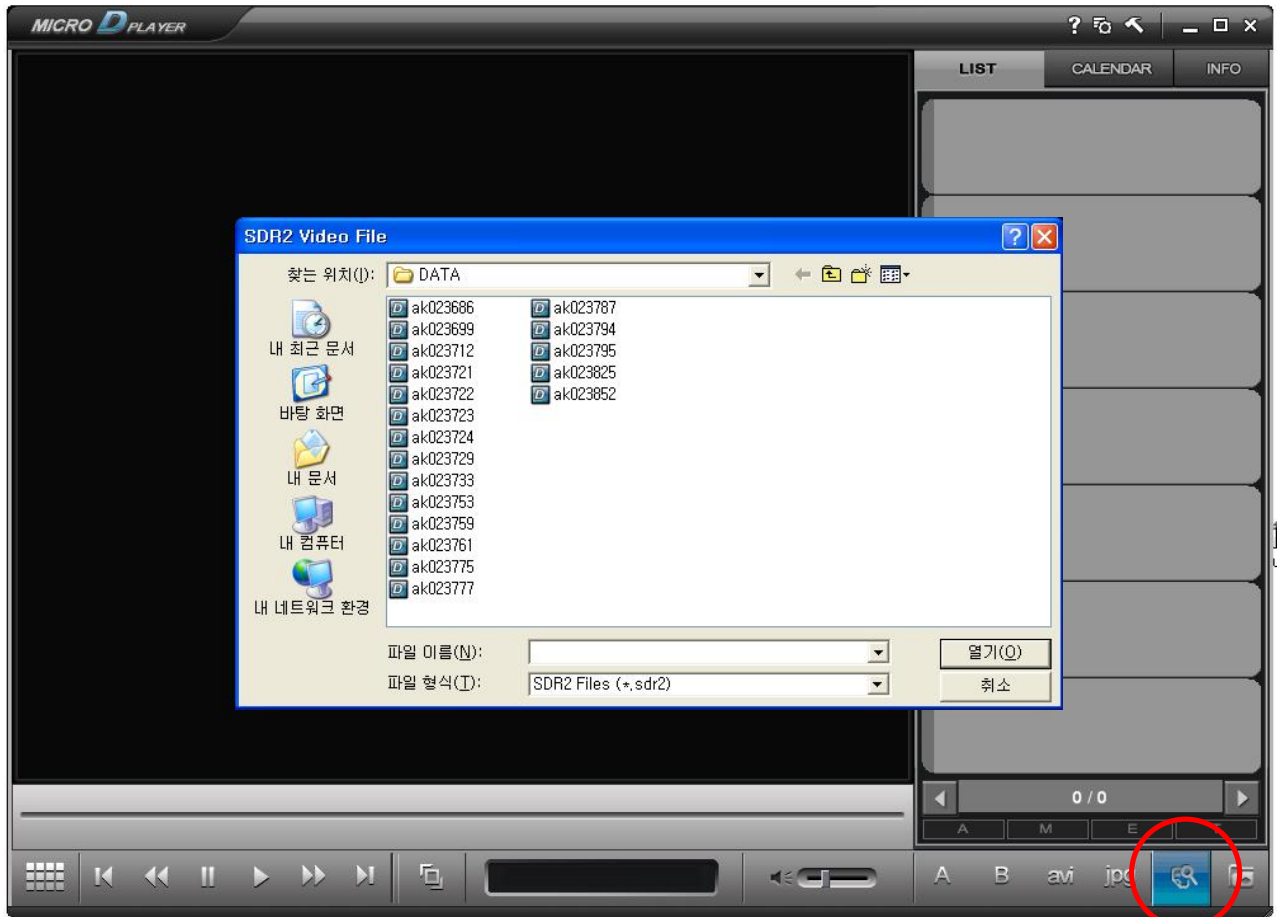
MICRO D PLAYER

? 

LIST CALENDAR INFO

SDR2 Video File

찾는 위치(I): DATA

내 최근 문서
바탕 화면
내 문서
내 컴퓨터
내 네트워크 환경

ak023686
ak023699
ak023712
ak023721
ak023722
ak023723
ak023724
ak023729
ak023733
ak023753
ak023759
ak023761
ak023775
ak023777
ak023787
ak023794
ak023795
ak023825
ak023852

파일 이름(N):
파일 형식(T): SDR2 Files (*.sdr2)

열기(O)
취소

0 / 0

A M E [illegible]

A B avi jpg